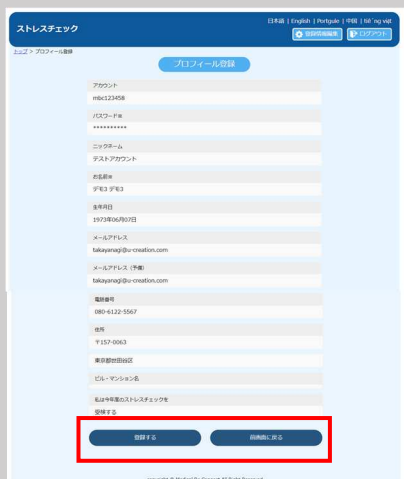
ストレスチェック

日本語 | English | Português | 中国 | tiếng việt

登録情報編集

ログアウト

トップ > プロフィール登録

プロフィール登録

アカウント

mbc123458

パスワード※

**********

ニックネーム

テストアカウント

お名前※

デモ3 デモ3

生年月日

1973年06月07日

メールアドレス

takayanagi@u-creation.com

メールアドレス（予備）

takayanagi@u-creation.com

電話番号

080-6122-5567

住所

〒157-0063

東京都世田谷区

ビル・マンション名

私は今年度のストレスチェックを

受検する

登録する

前画面に戻る

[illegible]